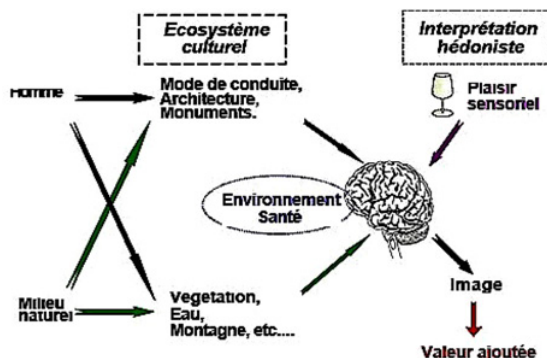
Ecosystème culturel

Interprétation hédoniste

Homme

Mode de conduite, Architecture, Monuments.

Plaisir sensoriel

Environnement Santé

Milieu naturel

Vegetation, Eau, Montagne, etc....

Image

Valeur ajoutée